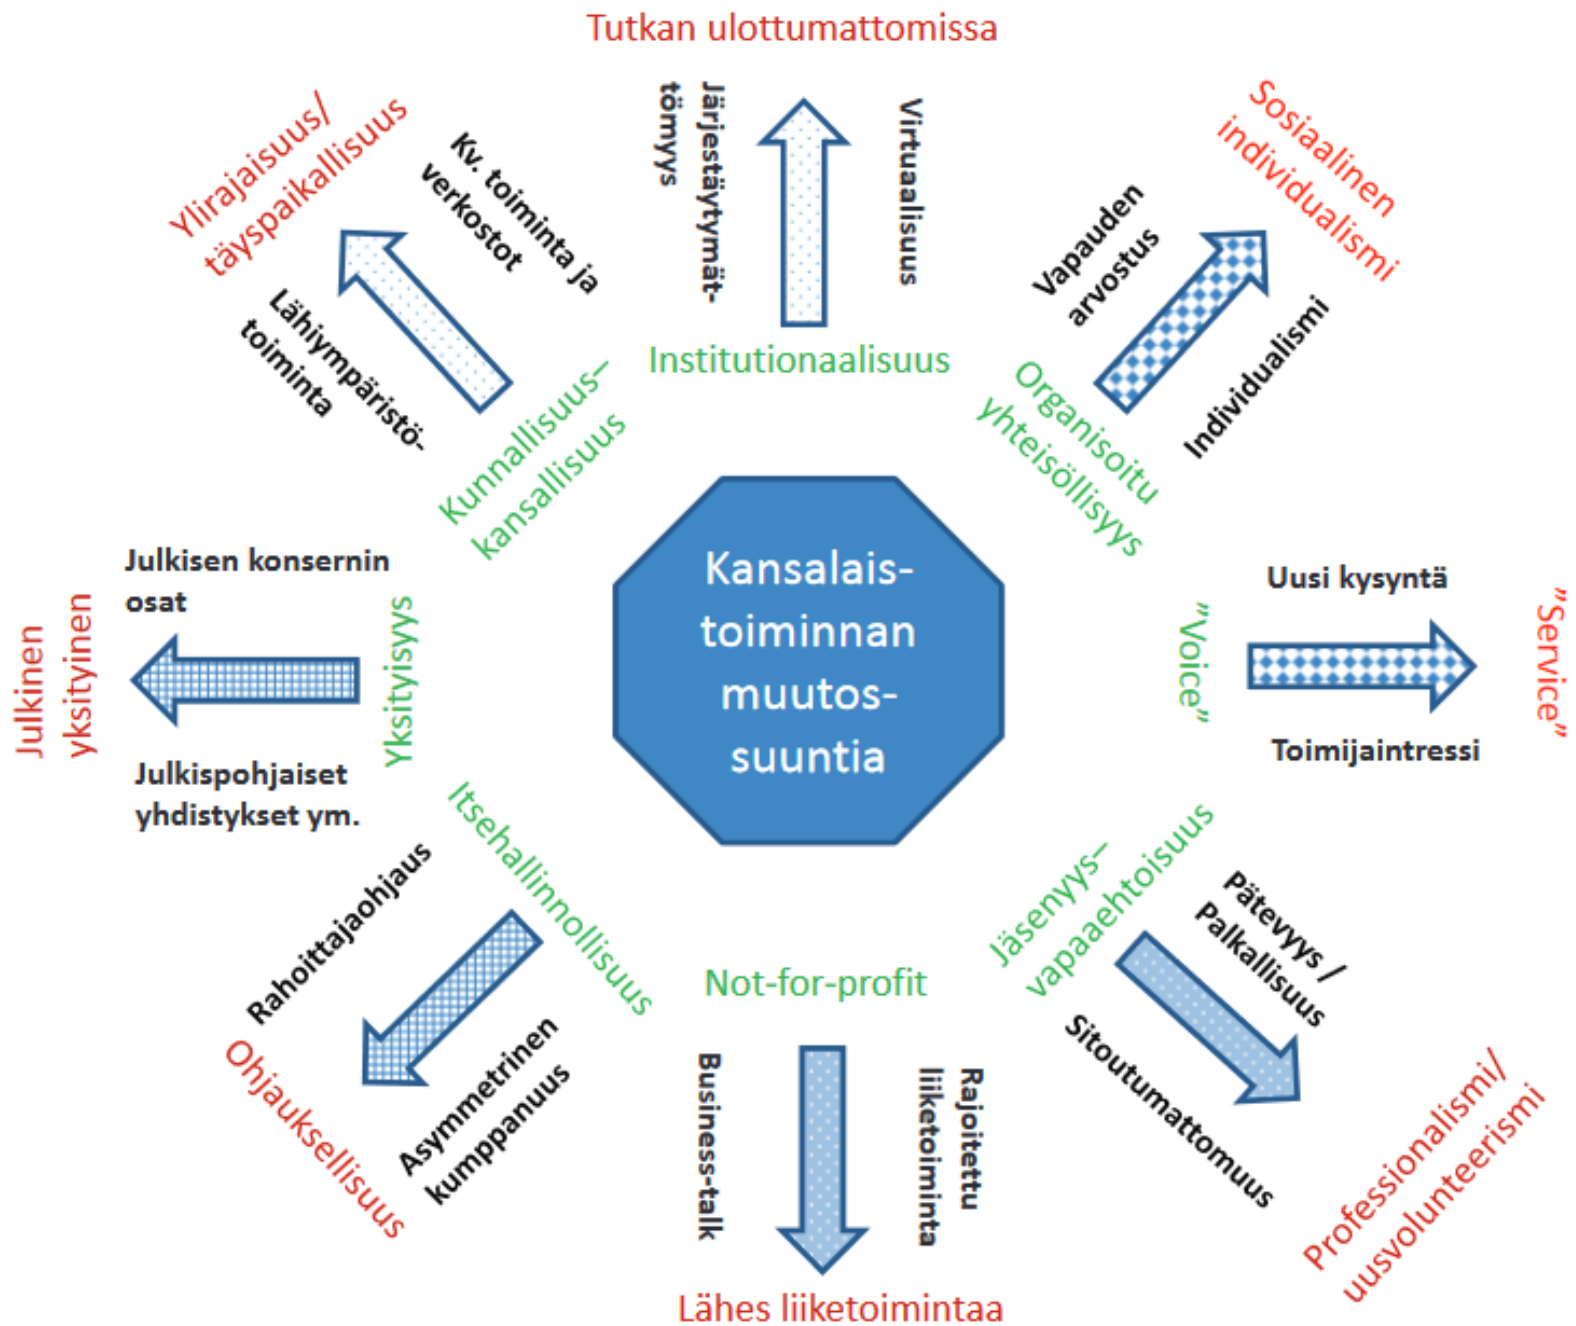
Tutkan ulottumattomissa

Järjestäytymättömyys

Virtuaalisuus

Institutionaalisuus

Ylirajaisuus/ täyspaikallisuus

Kv. toiminta ja verkostot

Lähiympäristötoiminta

Kunnallisuus-kansallisuus

Sosiaalinen individualismi

Vapauden arvostus

Individualismi

Organisoitu yhteisöllisyys

Kansalaistoiminnan muutossuuntia

Julkinen yksityinen

Julkisen konsernin osat

Julkispohjaiset yhdistykset ym.

Yksityisyys

"Voice"

Uusi kysyntä

Toimijaintressi

"Service"

Itsehallinnollisuus

Rahoittajaohjaus

Asymmetrinen kumppanuus

Ohjauksellisuus

Not-for-profit

Business-talk

Rajoitettu liiketoiminta

Lähes liiketoimintaa

Jäsenyys-vapaaehtoisuus

Pätevyys / Palkallisuus

Sitoutumattomuus

Professionalismi/ uusvolunteerismi